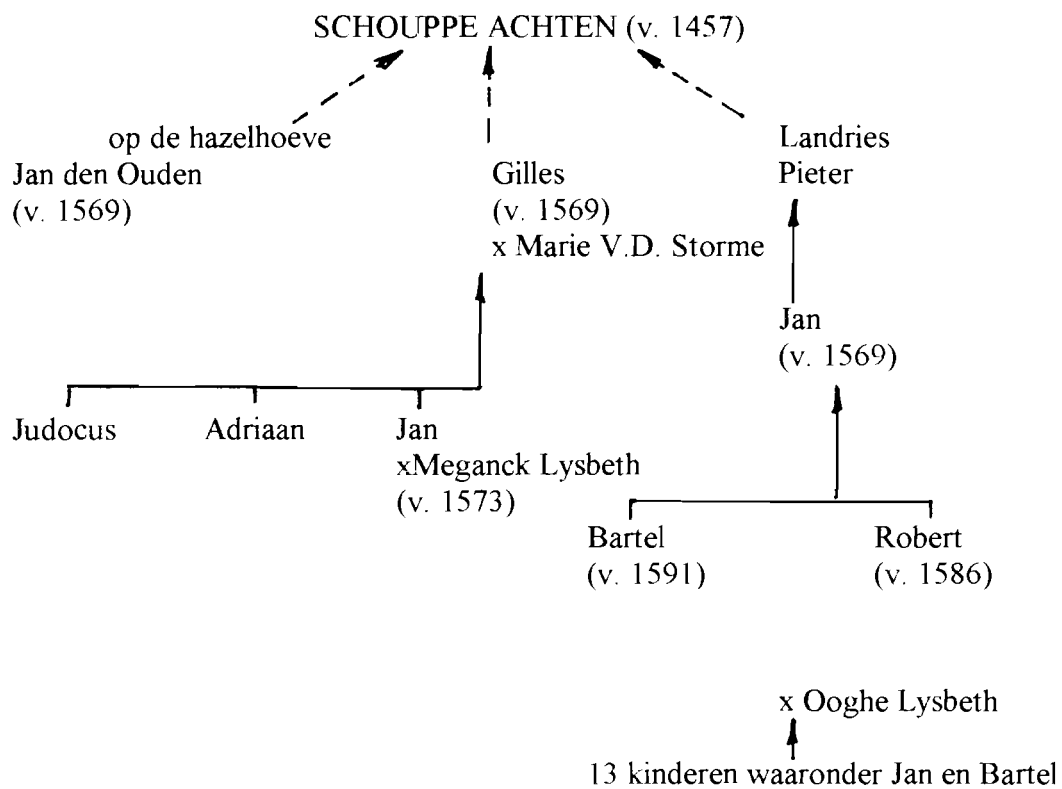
SCHOUPPE ACHTEN (v. 1457)

op de hazelhoeve
Jan den Ouden
(v. 1569)

Gilles
(v. 1569)
x Marie V.D. Storme

Landries
Pieter

Jan
(v. 1569)

Judocus

Adriaan

Jan
xMeganck Lysbeth
(v. 1573)

Bartel
(v. 1591)

Robert
(v. 1586)

x Ooghe Lysbeth

13 kinderen waaronder Jan en Bartel